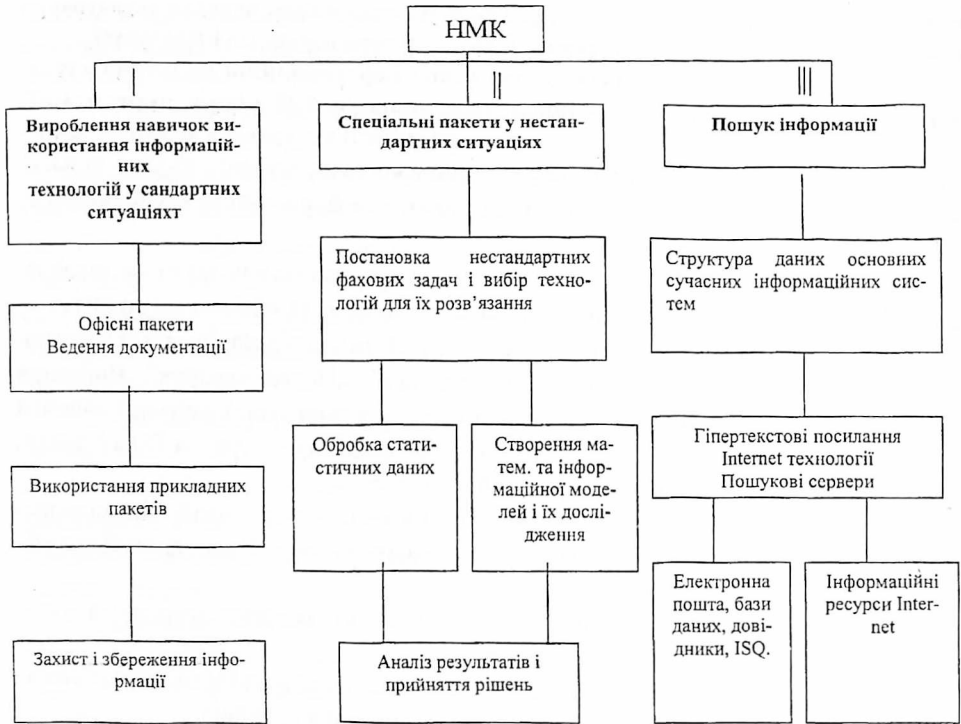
НМК

I

II

III

Вироблення навичок використання інформаційних технологій у сандартних ситуаціяхт

Спеціальні пакети у нестандартних ситуаціях

Пошук інформації

Постановка нестандартних фахових задач і вибір технологій для їх розв'язання

Структура даних основних сучасних інформаційних систем

Офісні пакети
Ведення документації

Обробка статистичних даних

Створення матем. та інформаційної моделей і їх дослідження

Гіпертекстові посилання
Internet технології
Пошукові сервери

Використання прикладних пакетів

Електронна пошта, бази даних, довідники, ISQ.

Інформаційні ресурси Internet

Захист і збереження інформації

Аналіз результатів і прийняття рішень